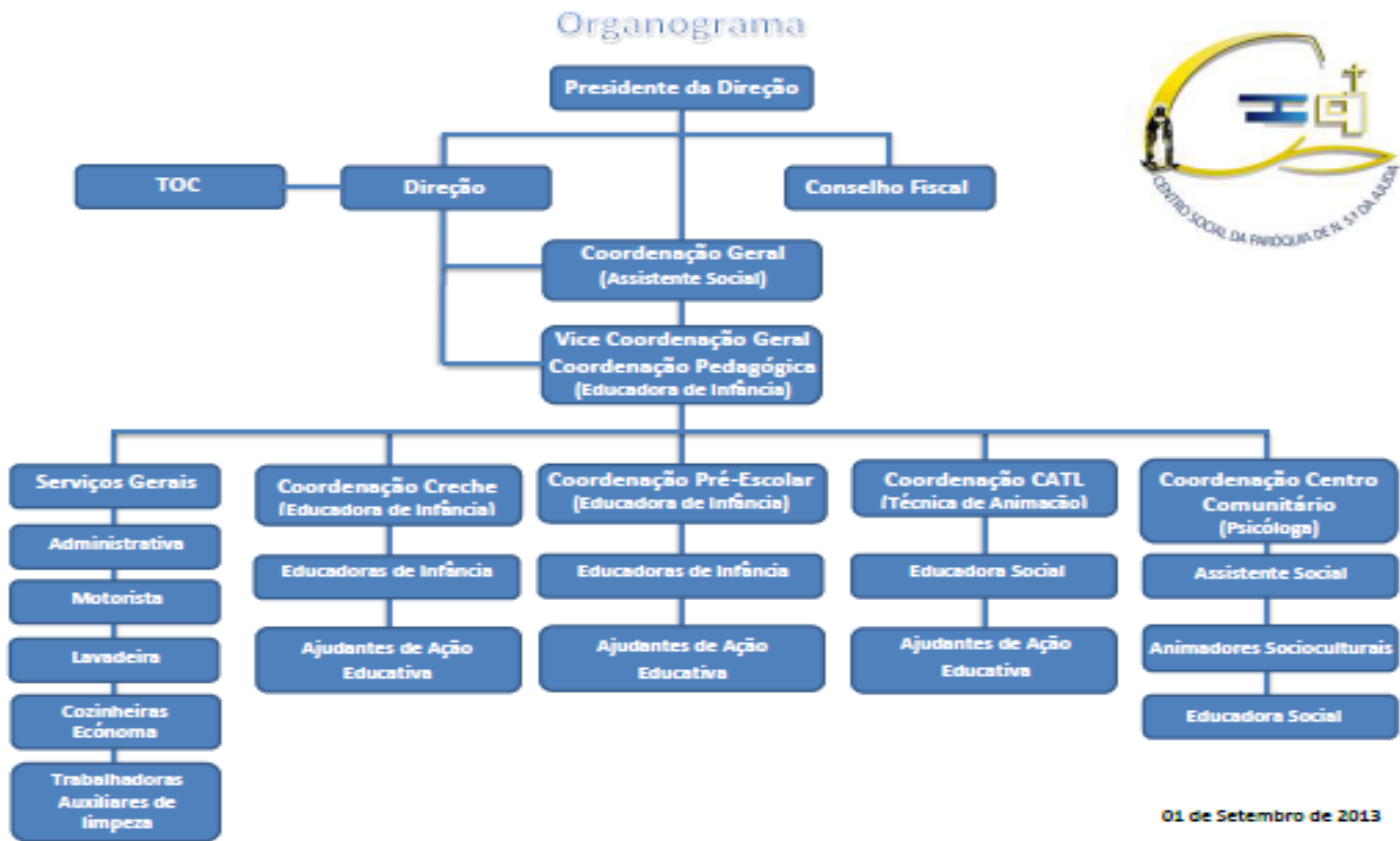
Organograma

Presidente da Direção

TOC

Direção

Conselho Fiscal

Coordenação Geral (Assistente Social)

Vice Coordenação Geral Coordenação Pedagógica (Educadora de Infância)

CENTRO SOCIAL DA PARÓQUIA DE N. Sª DA ASSIS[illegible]

Serviços Gerais

Administrativa

Motorista

Lavadeira

Cozinheiras Ecónoma

Trabalhadoras Auxiliares de limpeza

Coordenação Creche (Educadora de Infância)

Educadoras de Infância

Ajudantes de Ação Educativa

Coordenação Pré-Escolar (Educadora de Infância)

Educadoras de Infância

Ajudantes de Ação Educativa

Coordenação CATL (Técnica de Animação)

Educadora Social

Ajudantes de Ação Educativa

Coordenação Centro Comunitário (Psicóloga)

Assistente Social

Animadores Socioculturais

Educadora Social

01 de Setembro de 2013